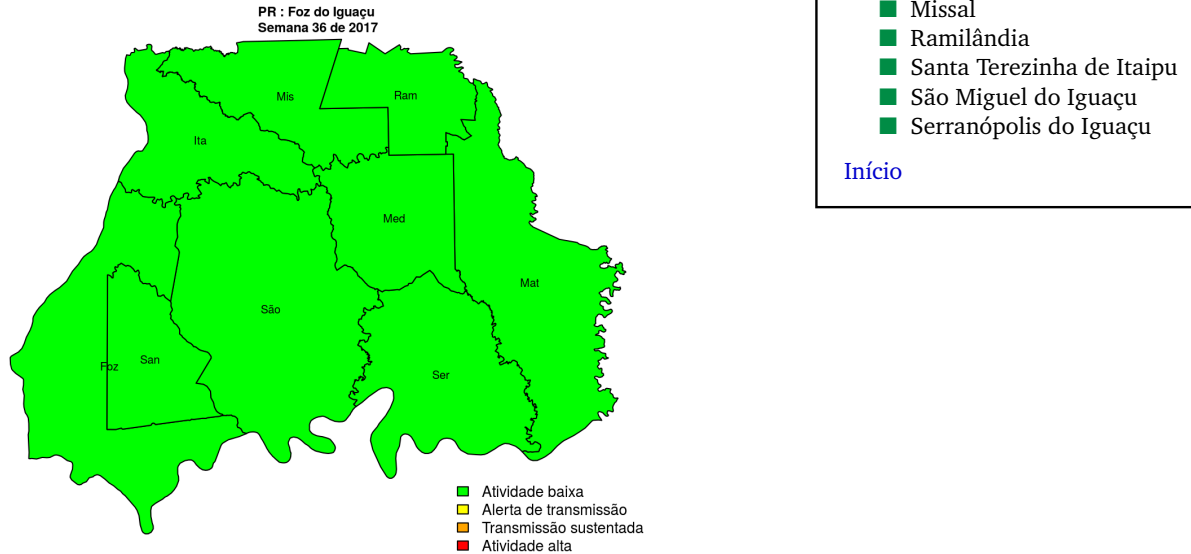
PR : Foz do Iguaçu
Semana 36 de 2017

Mis
Ram
Ita
Med
Mat
São
San
Foz
Ser

Atividade baixa
Alerta de transmissão
Transmissão sustentada
Atividade alta

Missal
Ramilândia
Santa Terezinha de Itaipu
São Miguel do Iguaçu
Serranópolis do Iguaçu

Início